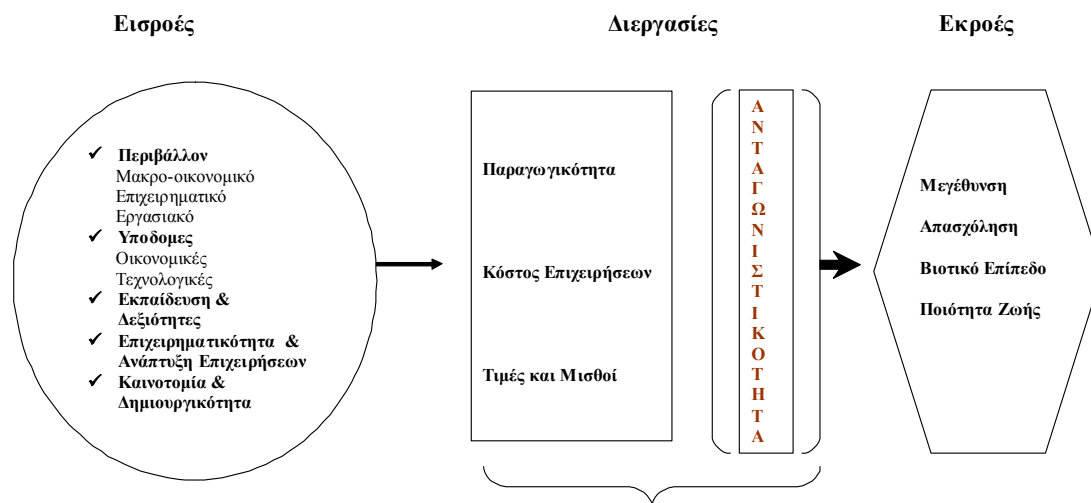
Εισροές

Διεργασίες

Εκροές

✔ Περιβάλλον
Μακρο-οικονομικό
Επιχειρηματικό
Εργασιακό
✔ Υποδομες
Οικονομικές
Τεχνολογικές
✔ Εκπαίδευση & Δεξιότητες
✔ Επιχειρηματικότητα & Ανάπτυξη Επιχειρήσεων
✔ Καινοτομία & Δημιουργικότητα

Παραγωγικότητα

Κόστος Επιχειρήσεων

Τιμές και Μισθοί

Α
Ν
Τ
Α
Γ
Ω
Ν
Ι
Σ
Τ
Ι
Κ
Ο
Τ
Η
Τ
Α

Μεγέθυνση

Απασχόληση

Βιοτικό Επίπεδο

Ποιότητα Ζωής